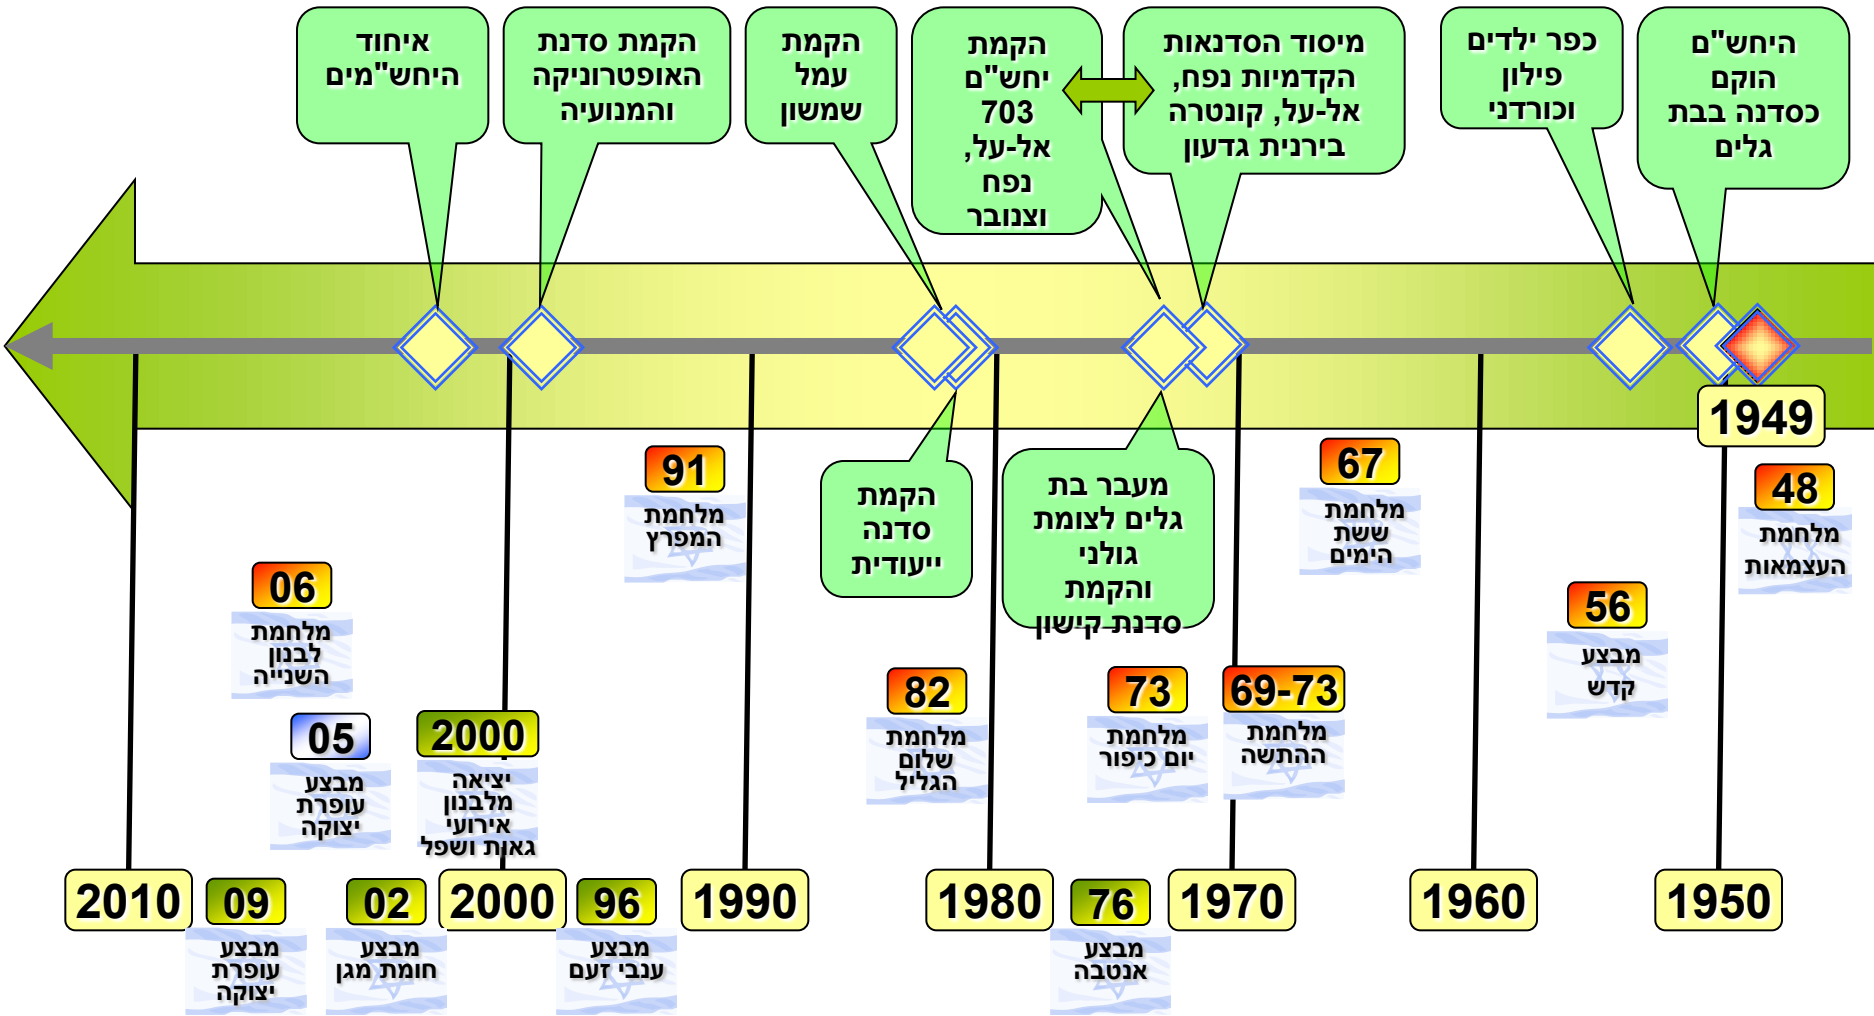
היחש"ם הוקם כסדנה בבת גלים

כפר ילדים פילון וכורדני

מיסוד הסדנאות הקדמיות נפח, אל-על, קונטרה בירנית גדעון

הקמת יחש"ם 703 אל-על, נפח וצנובר

הקמת עמל שמשון

הקמת סדנת האופטרוניקה והמנועיה

איחוד היחש"מים

1949

48
מלחמת העצמאות

67
מלחמת ששת הימים

מעבר בת גלים לצומת גולני והקמת סדנת קישון

הקמת סדנה ייעודית

91
מלחמת המפרץ

06
מלחמת לבנון השנייה

56
מבצע קדש

69-73
מלחמת ההתשה

73
מלחמת יום כיפור

82
מלחמת שלום הגליל

2000
יציאה מלבנון אירועי גאות ושפל

05
מבצע עופרת יצוקה

1950

1960

1970

76
מבצע אנטבה

1980

1990

96
מבצע ענבי זעם

2000

02
מבצע חומת מגן

09
מבצע עופרת יצוקה

2010